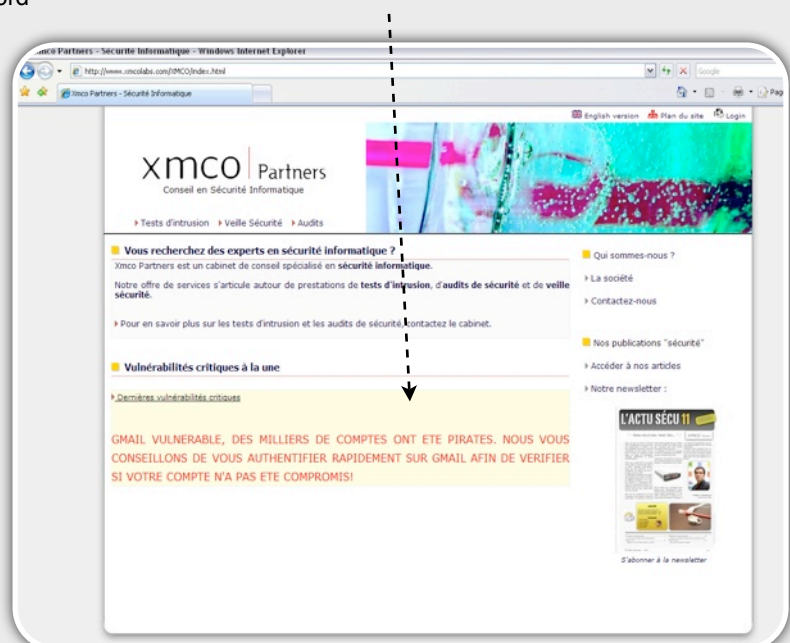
ord

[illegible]mco Partners - Sécurité Informatique - Windows Internet Explorer

http://www.xmcolabs.com/XMCO/index.html

Google

Xmco Partners - Sécurité Informatique

Pag

English version Plan du site Login

xmco Partners
Conseil en Sécurité Informatique

Tests d'intrusion Veille Sécurité Audits

Vous recherchez des experts en sécurité informatique ?

Xmco Partners est un cabinet de conseil spécialisé en **sécurité informatique**.

Notre offre de services s'articule autour de prestations de **tests d'intrusion**, d'**audits de sécurité** et de **veille sécurité**.

Pour en savoir plus sur les tests d'intrusion et les audits de sécurité, contactez le cabinet.

Vulnérabilités critiques à la une

Dernières vulnérabilités critiques

GMAIL VULNERABLE, DES MILLIERS DE COMPTES ONT ETE PIRATES. NOUS VOUS CONSEILLONS DE VOUS AUTHENTIFIER RAPIDEMENT SUR GMAIL AFIN DE VERIFIER SI VOTRE COMPTE N'A PAS ETE COMPROMIS!

Qui sommes-nous ?

La société

Contactez-nous

Nos publications "sécurité"

Accéder à nos articles

Notre newsletter :

L'ACTU SÉCU 11

S'abonner à la newsletter